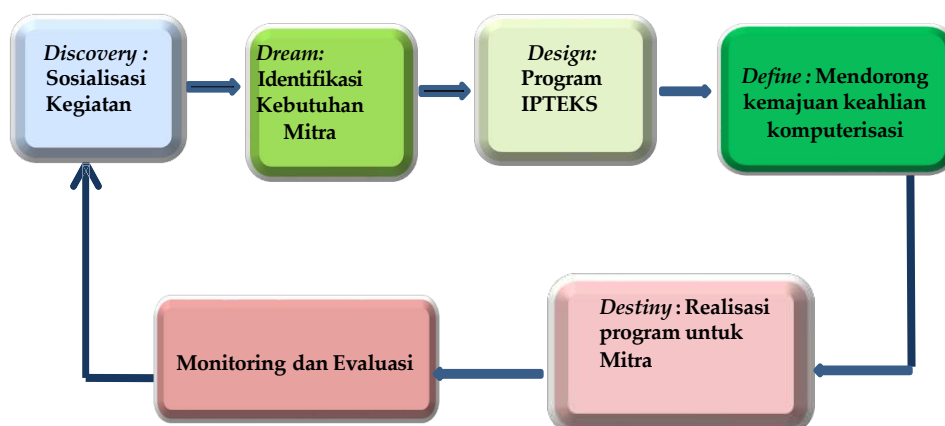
Discovery : Sosialisasi Kegiatan

Dream: Identifikasi Kebutuhan Mitra

Design: Program IPTEKS

Define : Mendorong kemajuan keahlian komputerisasi

Destiny : Realisasi program untuk Mitra

Monitoring dan Evaluasi